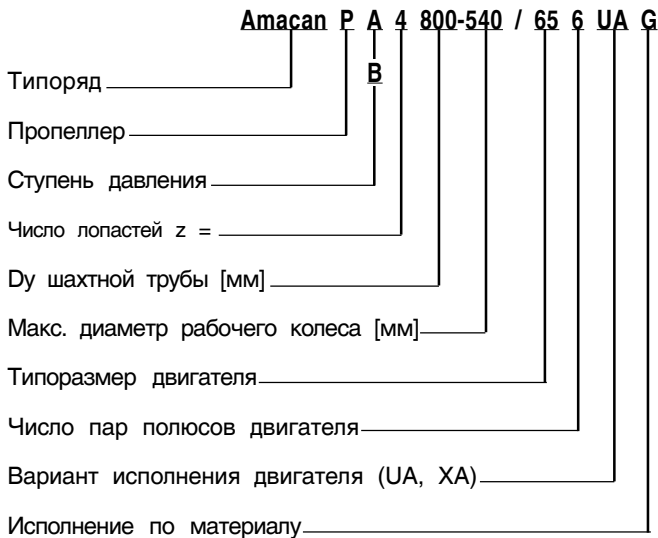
Amacan P A 4 800-540 / 65 6 UA G

B

Типоряд

Пропеллер

Ступень давления

Число лопастей z =

Dy шахтной трубы [мм]

Макс. диаметр рабочего колеса [мм]

Типоразмер двигателя

Число пар полюсов двигателя

Вариант исполнения двигателя (UA, XA)

Исполнение по материалу